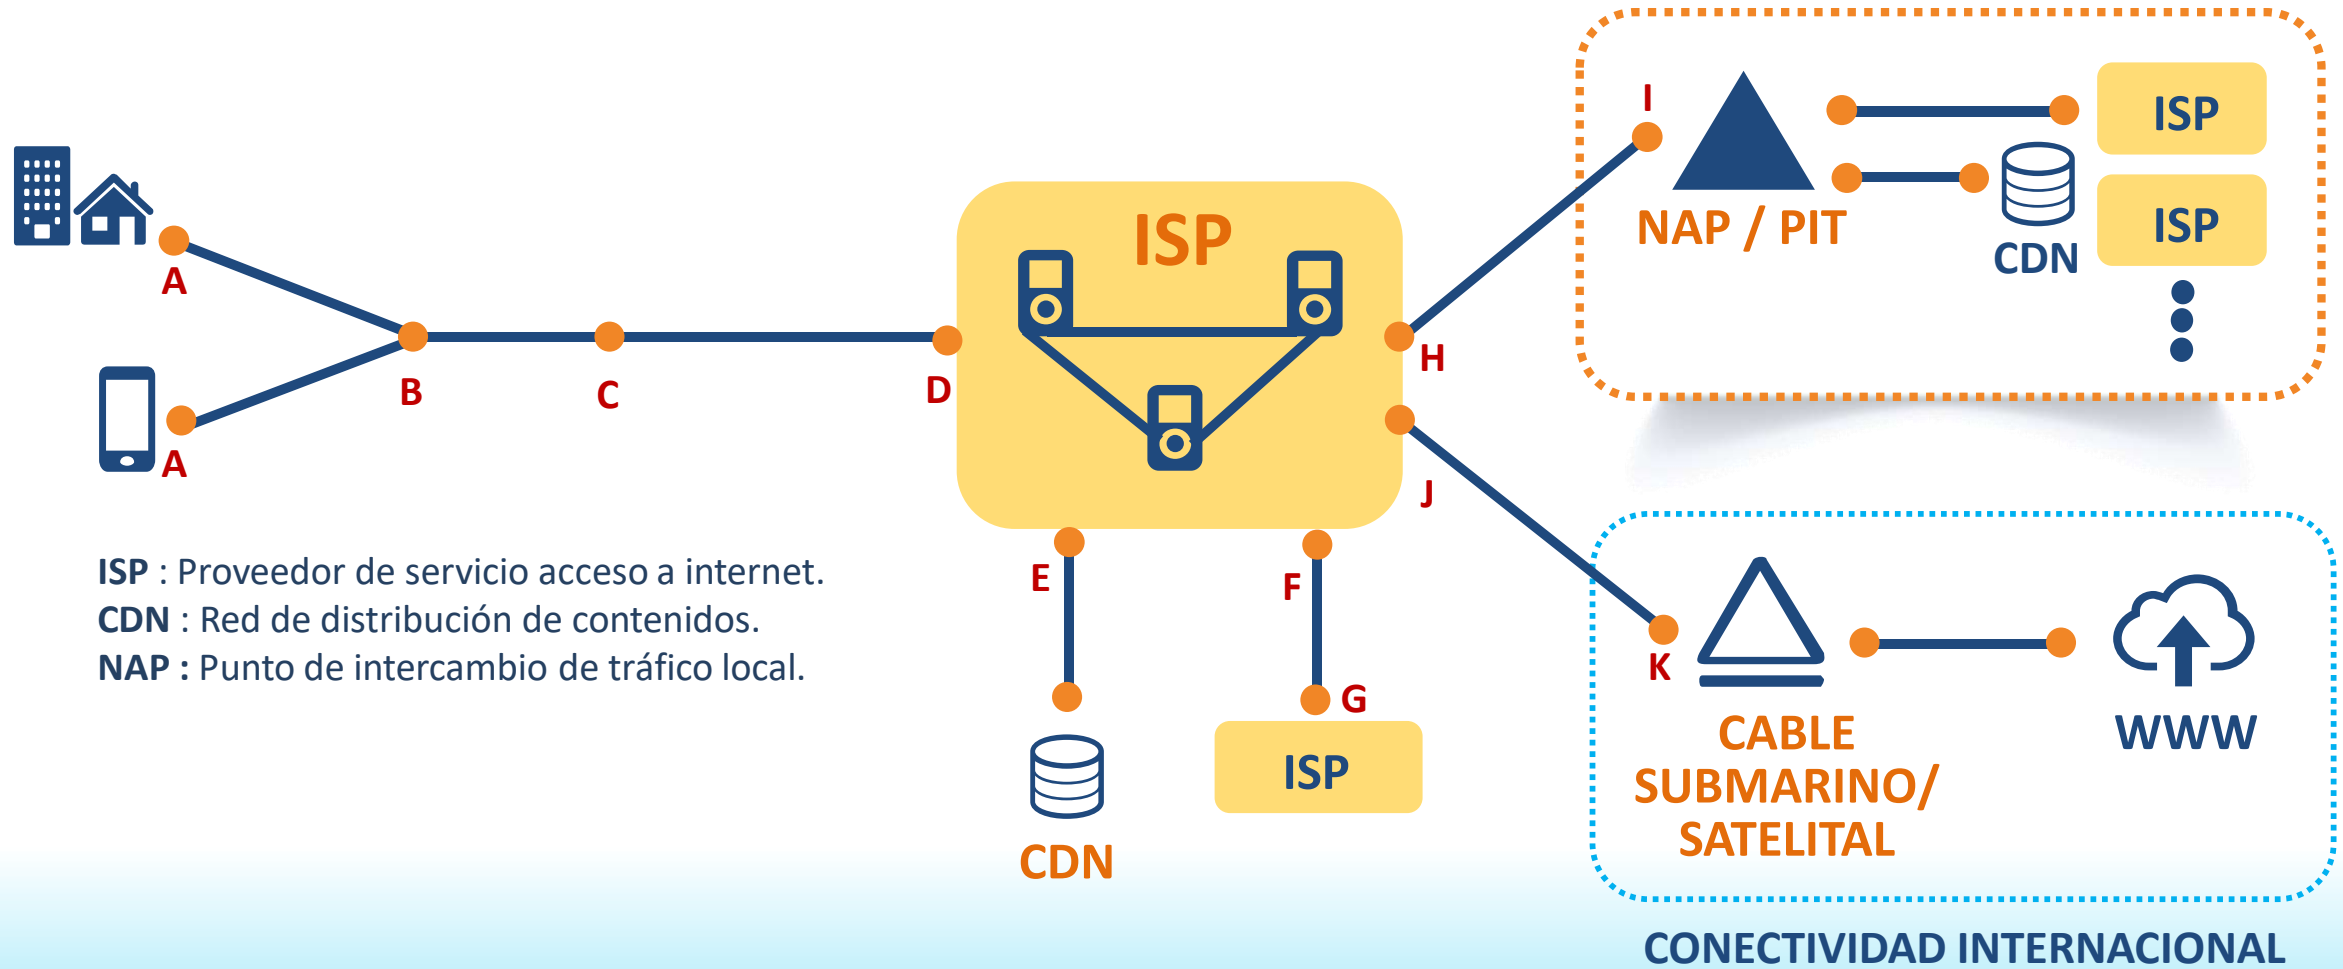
A

A

B

C

D

ISP

H

J

E

F

G

CDN

ISP

I

NAP / PIT

CDN

ISP

ISP

K

CABLE SUBMARINO/ SATELITAL

WWW

CONECTIVIDAD INTERNACIONAL

ISP : Proveedor de servicio acceso a internet.
CDN : Red de distribución de contenidos.
NAP : Punto de intercambio de tráfico local.